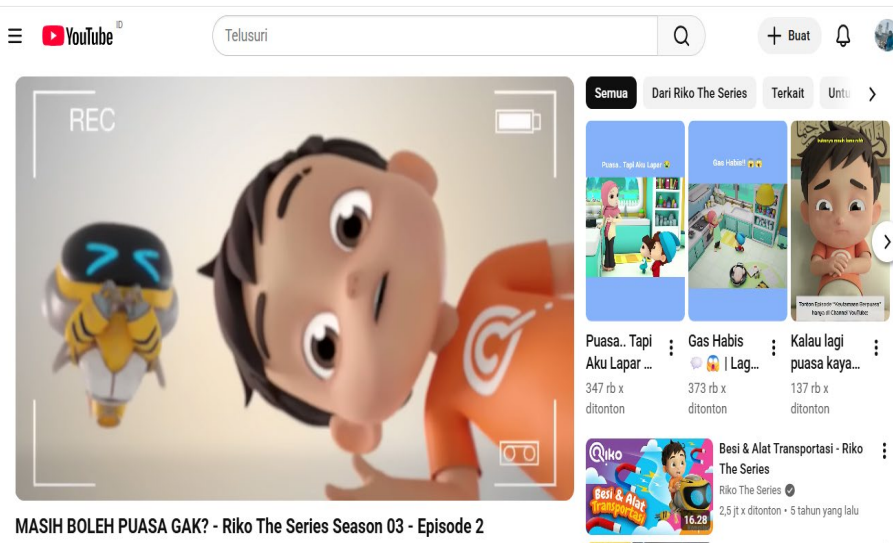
YouTube ID

Telusuri

Buat

REC

Semua | Dari Riko The Series | Terkait | Untu

Puasa.. Tapi Aku Lapar 😭

Gas Habis!! 😱😱

Kalaunya masih bisa nih

Tonton Episode "Keutamaan Berpuasa" hanya di Channel YouTube

Puasa.. Tapi Aku Lapar ...
347 rb x ditonton

Gas Habis 💭😱 | Lag...
373 rb x ditonton

Kalau lagi puasa kaya...
137 rb x ditonton

Riko
Besi & Alat Transportasi
16.28

Besi & Alat Transportasi - Riko The Series
Riko The Series
2,5 jt x ditonton • 5 tahun yang lalu

MASIH BOLEH PUASA GAK? - Riko The Series Season 03 - Episode 2